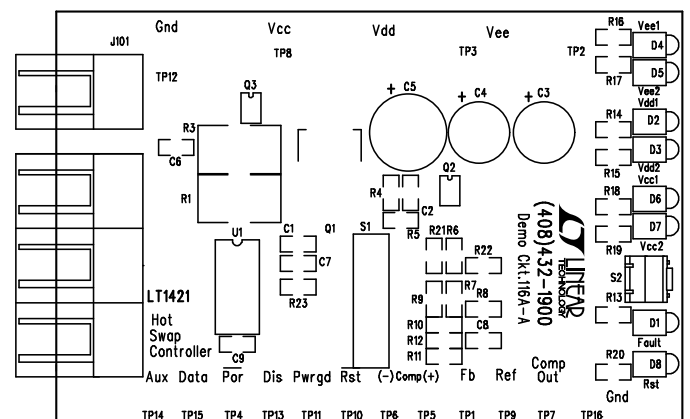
Gnd Vcc Vdd Vee
J101 TP8 TP3 TP2
TP12
R16 Vee1 D4
R17 D5 Vee2
Q3
C5 C4 C3
Vdd1
R3 R14 D2
C6 D3
Q2 R15 Vdd2
R18 Vcc1
R4 D6
R1 C2
R5 (408)432-1900 D7
U1 C1 Q1 S1 R21R6 Demo Ckt.116A-A R19 Vcc2
C7 R22 LINEAR TECHNOLOGY
S2
LT1421 R23 R9 R7 R8 R13
R10 C8 D1
Hot R12 Fault
Swap R11
Controller C9 Comp
Out R20 D8
Rst
Aux Data Por Dis Pwrgd Rst (-) Comp(+) Fb Ref Gnd
TP14 TP15 TP4 TP13 TP11 TP10 TP6 TP5 TP1 TP9 TP7 TP16